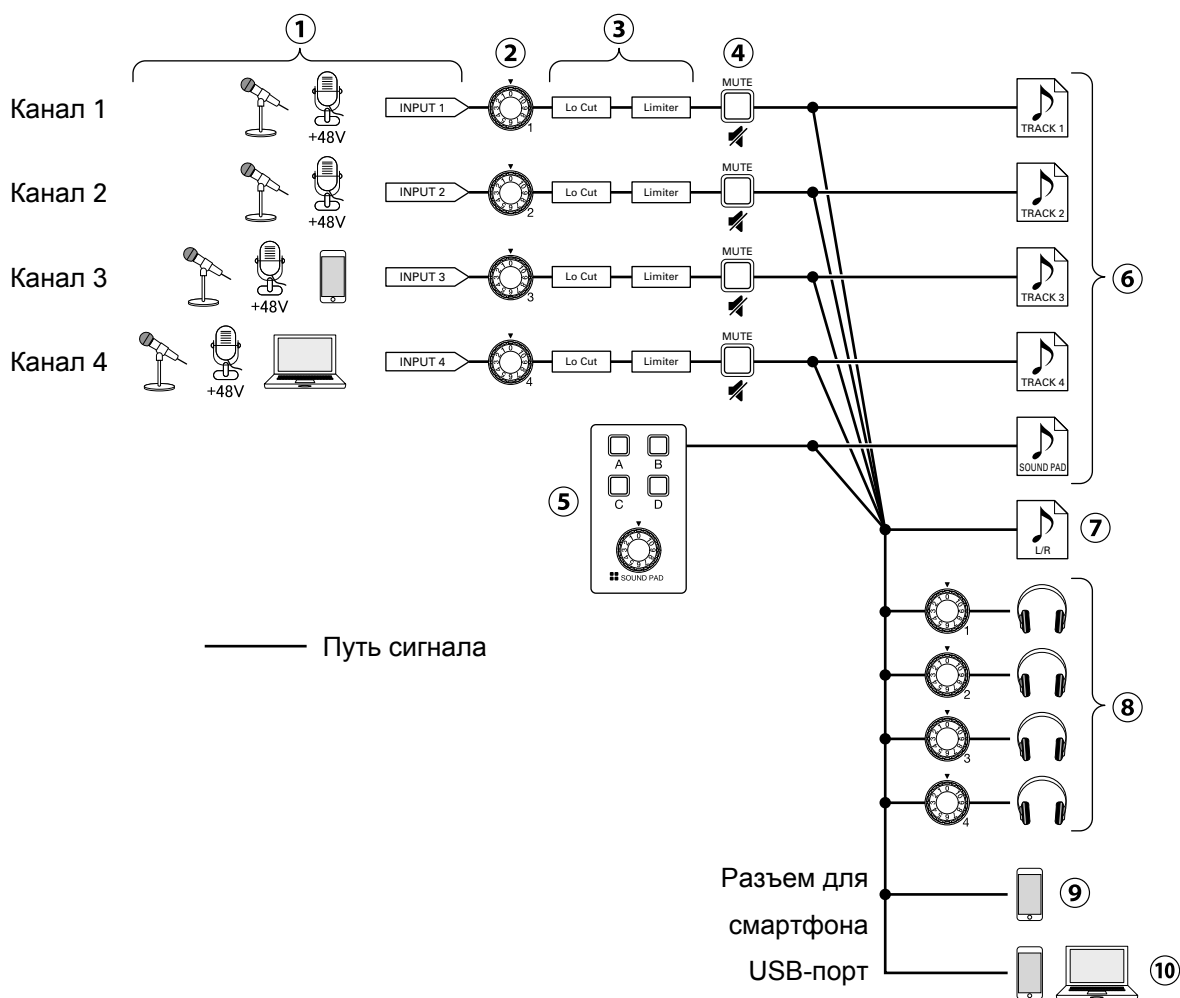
① ② ③ ④

Канал 1 +48V INPUT 1 1 Lo Cut Limiter MUTE TRACK 1

Канал 2 +48V INPUT 2 2 Lo Cut Limiter MUTE TRACK 2

Канал 3 +48V INPUT 3 3 Lo Cut Limiter MUTE TRACK 3

Канал 4 +48V INPUT 4 4 Lo Cut Limiter MUTE TRACK 4

⑥

A B C D

⑤

SOUND PAD

SOUND PAD

L/R ⑦

Путь сигнала

1

2

3

4

⑧

Разъем для смартфона ⑨

USB-порт ⑩